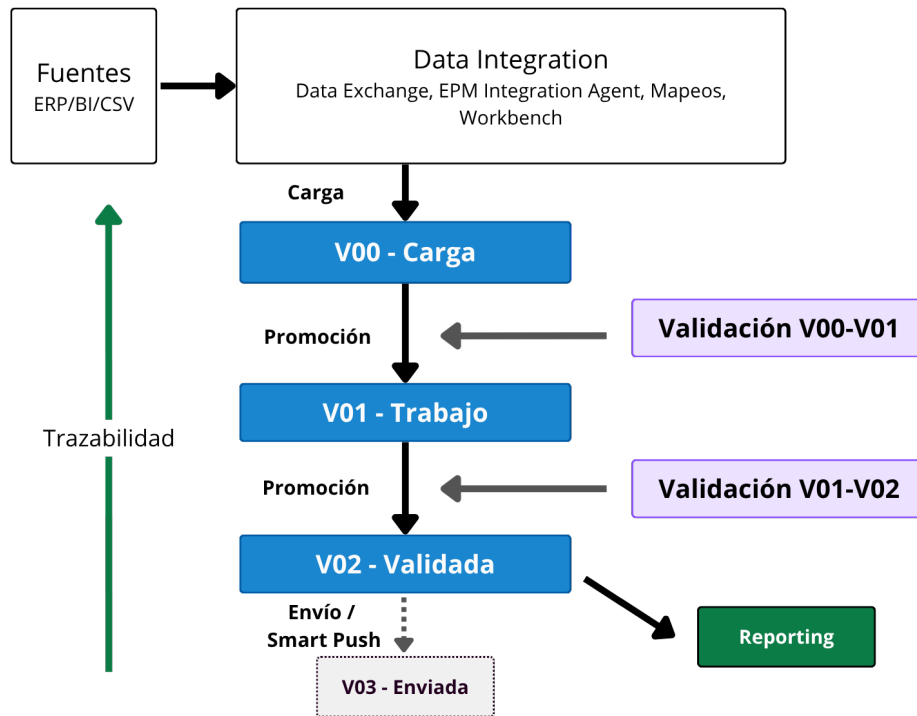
Fuentes
ERP/BI/CSV

Data Integration
Data Exchange, EPM Integration Agent, Mapeos, Workbench

Carga

V00 - Carga

Promoción

Validación V00-V01

V01 - Trabajo

Trazabilidad

Promoción

Validación V01-V02

V02 - Validada

Envío / Smart Push

Reporting

V03 - Enviada